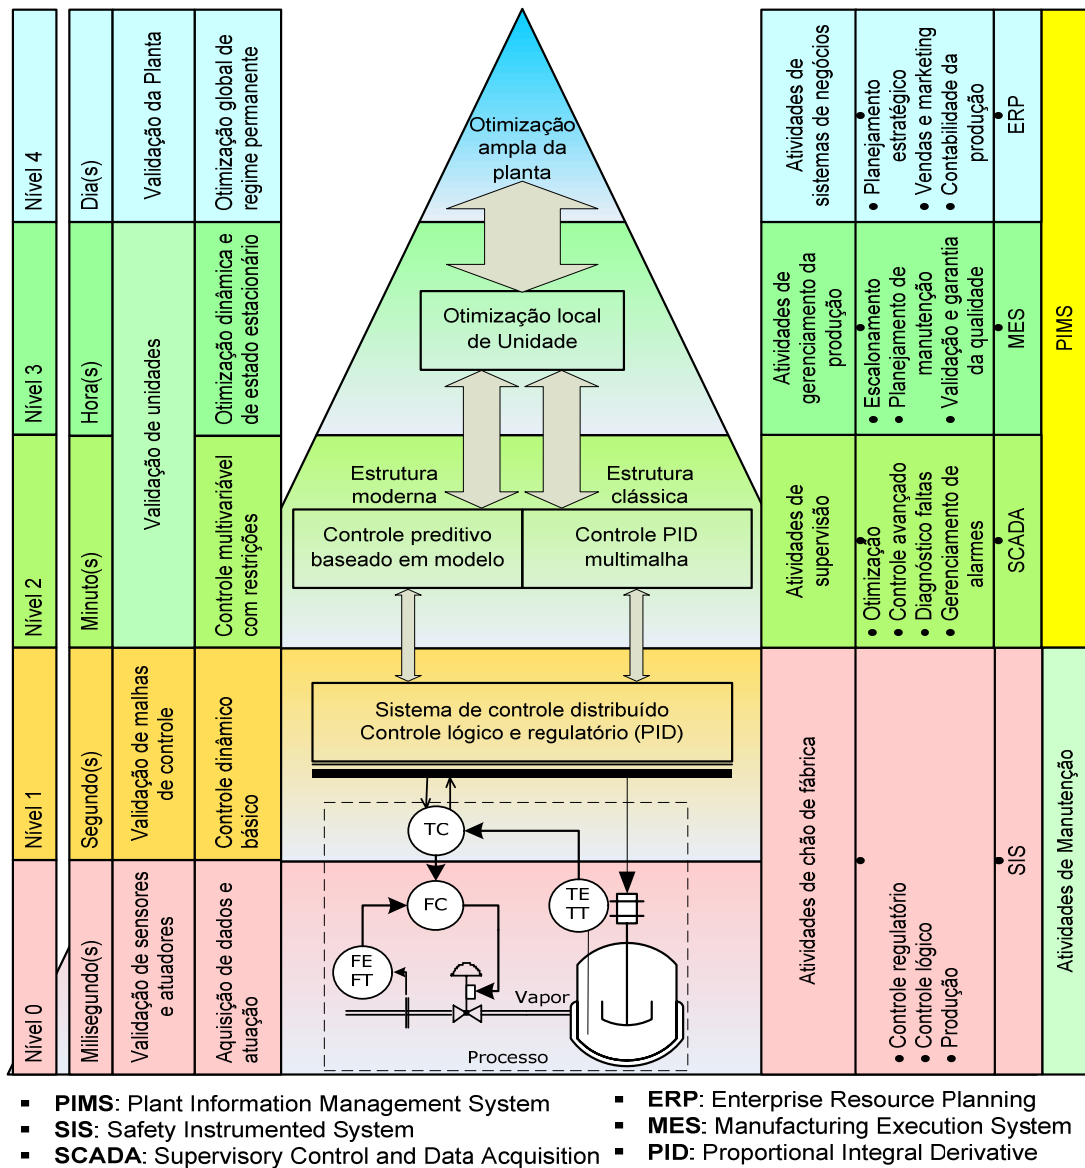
Nível 4
Dia(s)
Validação da Planta
Otimização global de regime permanente

Nível 3
Hora(s)
Validação de unidades
Otimização dinâmica e de estado estacionário

Nível 2
Minuto(s)
Controle multivariável com restrições

Nível 1
Segundo(s)
Validação de malhas de controle
Controle dinâmico básico

Nível 0
Milisegundo(s)
Validação de sensores e atuadores
Aquisição de dados e atuação

Otimização ampla da planta

Otimização local de Unidade

Estrutura moderna
Estrutura clássica

Controle preditivo baseado em modelo
Controle PID multimalha

Sistema de controle distribuído
Controle lógico e regulatório (PID)

TC
FC
TE TT
FE FT
Vapor
Processo

Atividades de sistemas de negócios
• Planejamento estratégico
• Vendas e marketing
• Contabilidade da produção
ERP

Atividades de gerenciamento da produção
• Escalonamento
• Planejamento de manutenção
• Validação e garantia da qualidade
MES

PIMS

Atividades de supervisão
• Otimização
• Controle avançado
• Diagnóstico faltas
• Gerenciamento de alarmes
SCADA

Atividades de chão de fábrica
• Controle regulatório
• Controle lógico
• Produção
SIS

Atividades de Manutenção

▪ PIMS: Plant Information Management System
▪ SIS: Safety Instrumented System
▪ SCADA: Supervisory Control and Data Acquisition
▪ ERP: Enterprise Resource Planning
▪ MES: Manufacturing Execution System
▪ PID: Proportional Integral Derivative